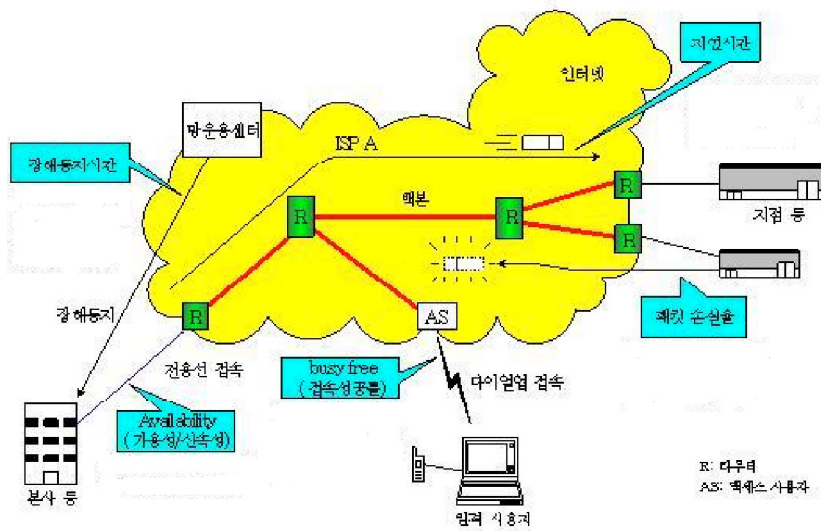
지연시간

인터넷

망운용센터

장애통지시간

ISP A

R

백본

R

R

지점 등

R

R

장애통지

AS

패킷 손실율

전용선 접속

busy free
(접속성공률)

다이얼업 접속

Availability
(가용성/신속성)

R: 라우터
AS: 액세스 사용자

본사 등

임의 사용자